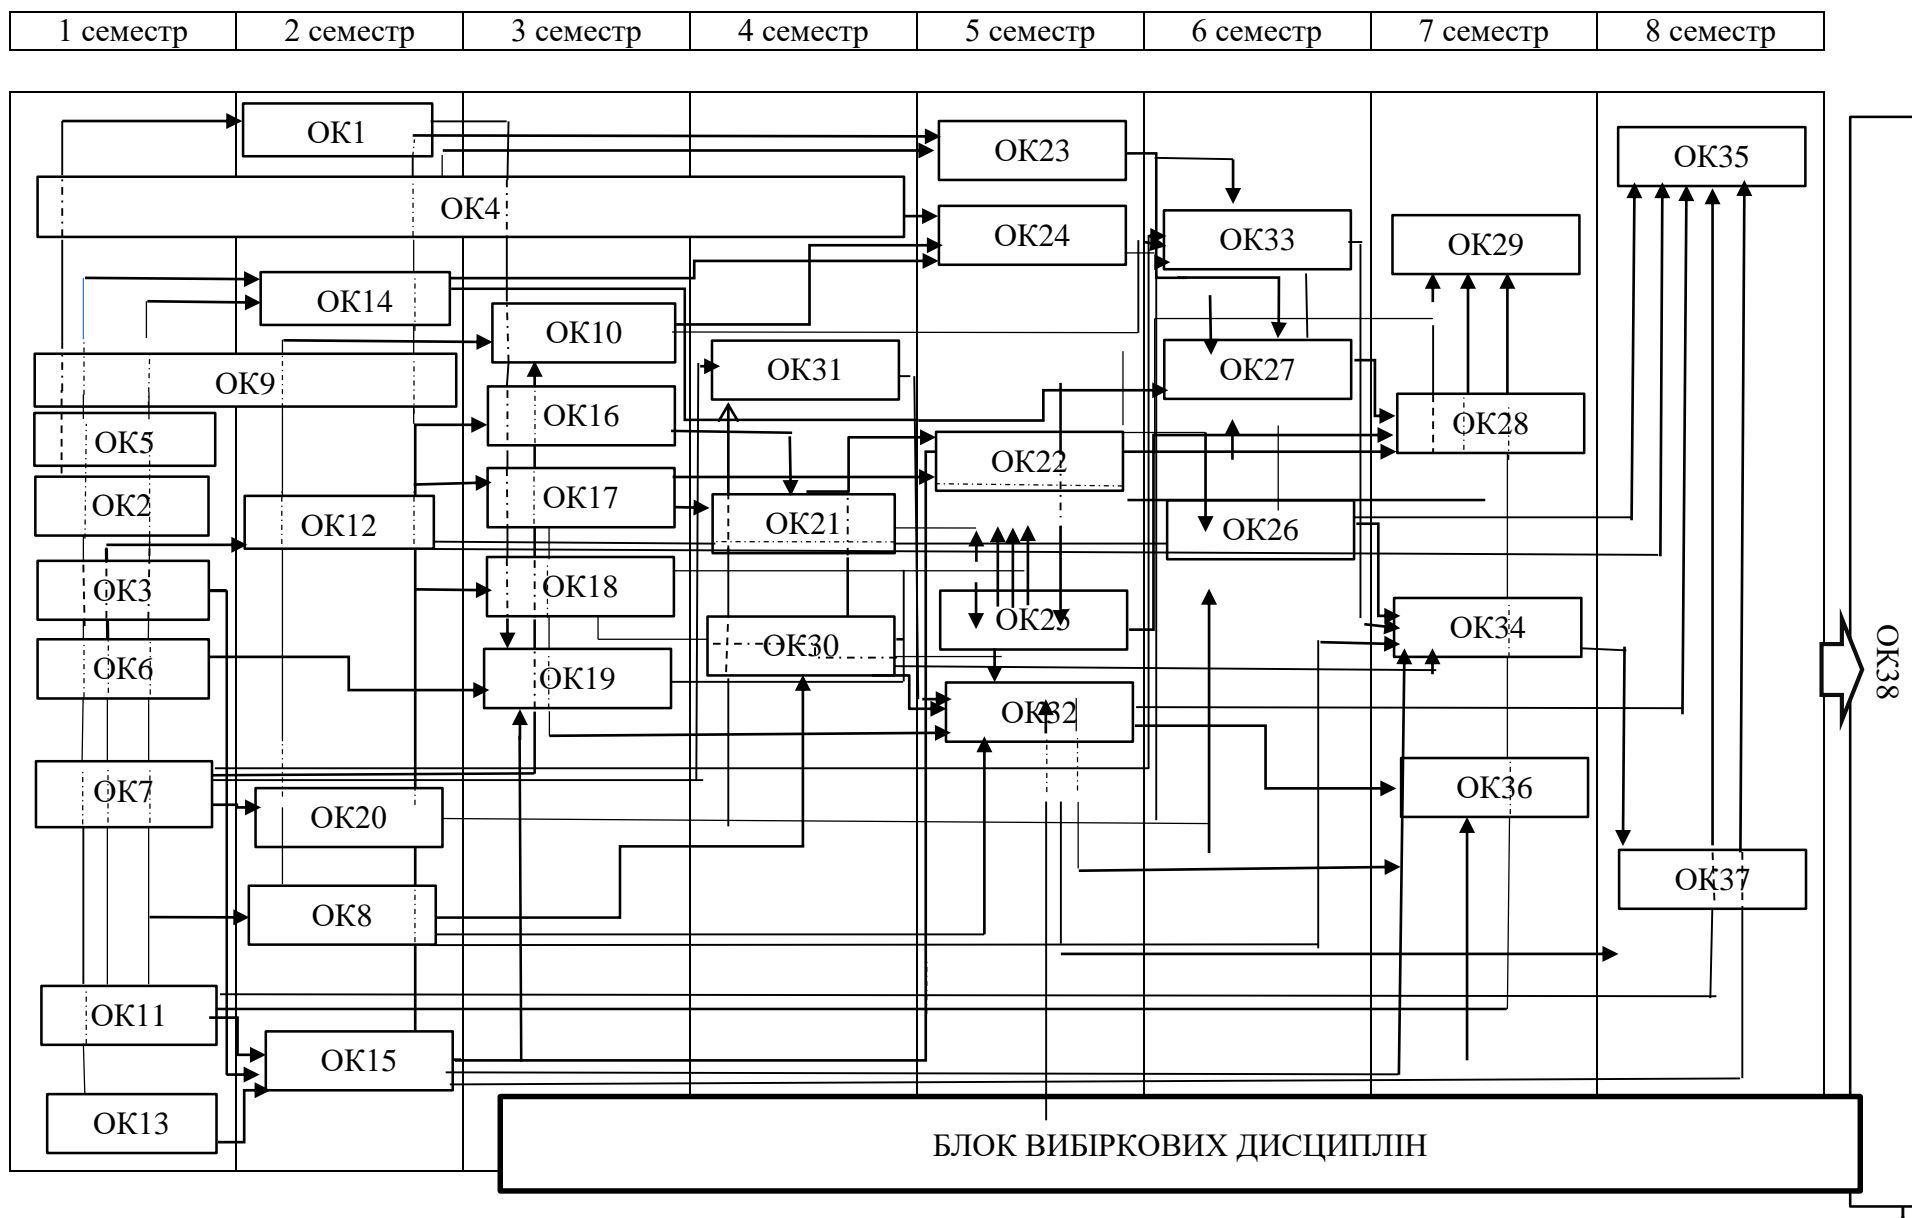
| 1 семестр | 2 семестр | 3 семестр | 4 семестр | 5 семестр | 6 семестр | 7 семестр | 8 семестр |
|---|---|---|---|---|---|---|---|

ОК1
ОК23
ОК35
ОК4
ОК24
ОК33
ОК29
ОК14
ОК10
ОК31
ОК9
ОК27
ОК16
ОК28
ОК5
ОК22
ОК2
ОК17
ОК21
ОК12
ОК26
ОК3
ОК18
ОК25
ОК34
ОК6
ОК30
ОК19
ОК38
ОК32
ОК7
ОК36
ОК20
ОК37
ОК8
ОК11
ОК15
ОК13
БЛОК ВИБІРКОВИХ ДИСЦИПЛІН